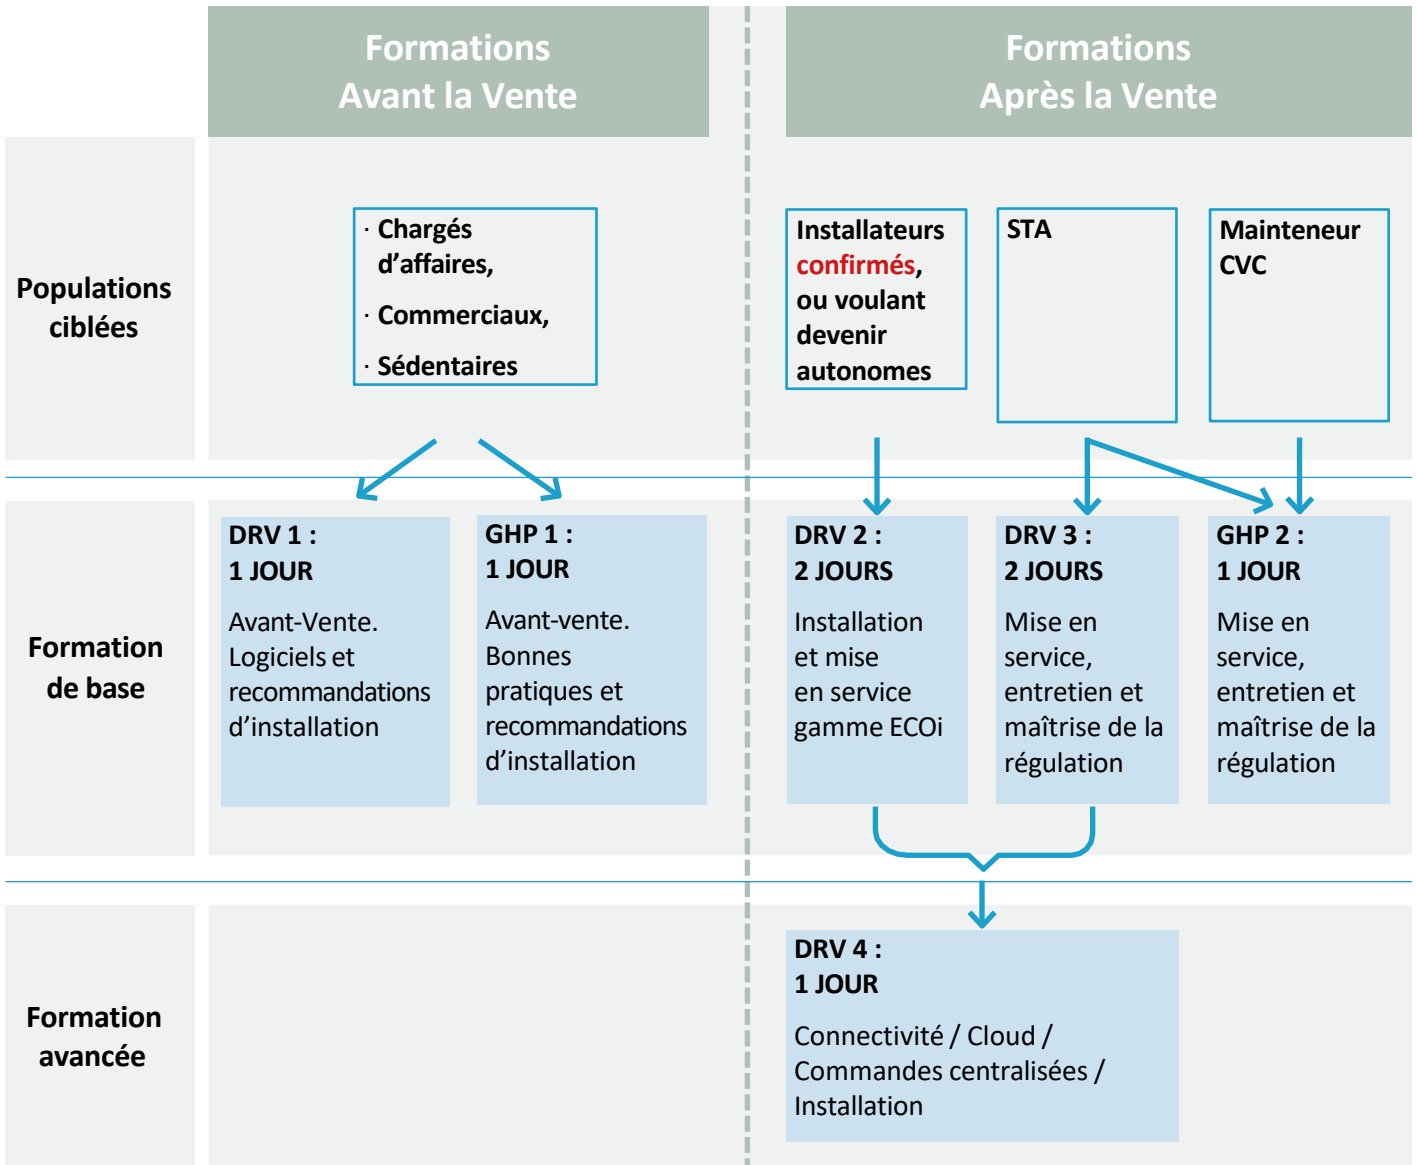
Formations
Avant la Vente

Formations
Après la Vente

Populations ciblées

· Chargés d'affaires,
· Commerciaux,
· Sédentaires

Installateurs confirmés, ou voulant devenir autonomes

STA

Mainteneur CVC

Formation de base

DRV 1 :
1 JOUR
Avant-Vente. Logiciels et recommandations d'installation

GHP 1 :
1 JOUR
Avant-vente. Bonnes pratiques et recommandations d'installation

DRV 2 :
2 JOURS
Installation et mise en service gamme ECOi

DRV 3 :
2 JOURS
Mise en service, entretien et maîtrise de la régulation

GHP 2 :
1 JOUR
Mise en service, entretien et maîtrise de la régulation

Formation avancée

DRV 4 :
1 JOUR
Connectivité / Cloud / Commandes centralisées / Installation